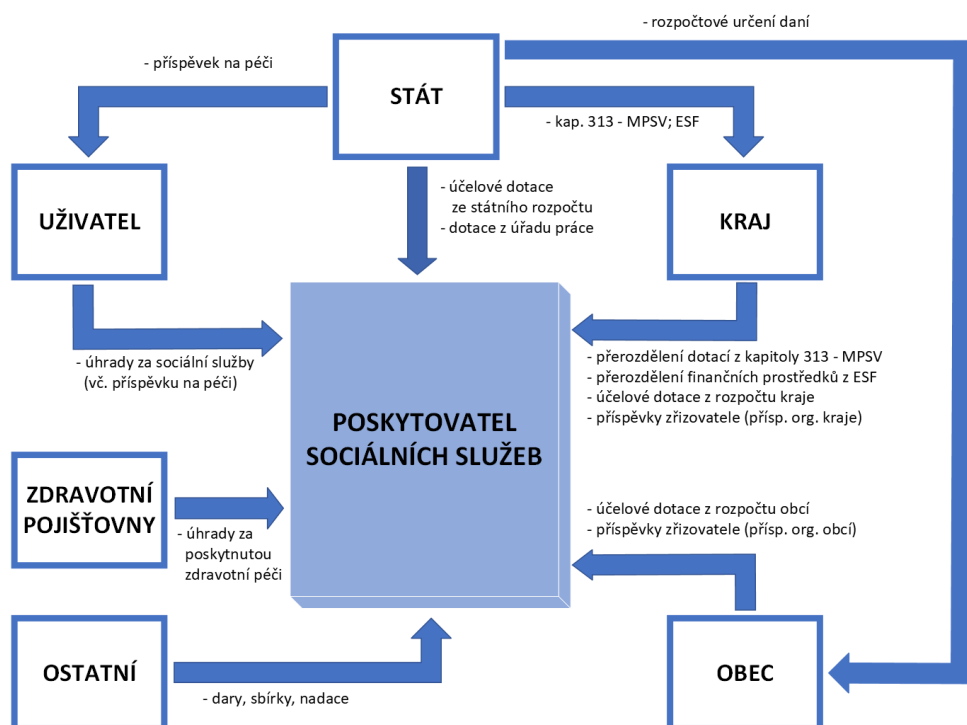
- rozpočtové určení daní

- příspěvek na péči

STÁT

- kap. 313 - MPSV; ESF

- účelové dotace ze státního rozpočtu
- dotace z úřadu práce

UŽIVATEL

KRAJ

- úhrady za sociální služby (vč. příspěvku na péči)

POSKYTOVATEL SOCIÁLNÍCH SLUŽEB

- přerozdělení dotací z kapitoly 313 - MPSV
- přerozdělení finančních prostředků z ESF
- účelové dotace z rozpočtu kraje
- příspěvky zřizovatele (přísp. org. kraje)

ZDRAVOTNÍ POJIŠŤOVNY

- úhrady za poskytnutou zdravotní péči

- účelové dotace z rozpočtu obcí
- příspěvky zřizovatele (přísp. org. obcí)

OSTATNÍ

- dary, sbírky, nadace

OBEC